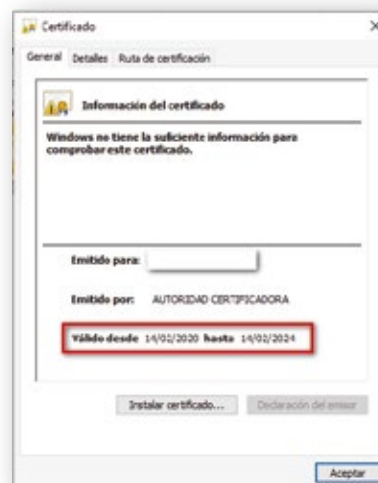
Certificado

General Detalles Ruta de certificación

Información del certificado

Windows no tiene la suficiente información para comprobar este certificado.

Emitido para:

Emitido por: AUTORIDAD CERTIFICADORA

Válido desde 14/02/2020 hasta 14/02/2024

Instalar certificado... Declaración del emisor

Aceptar